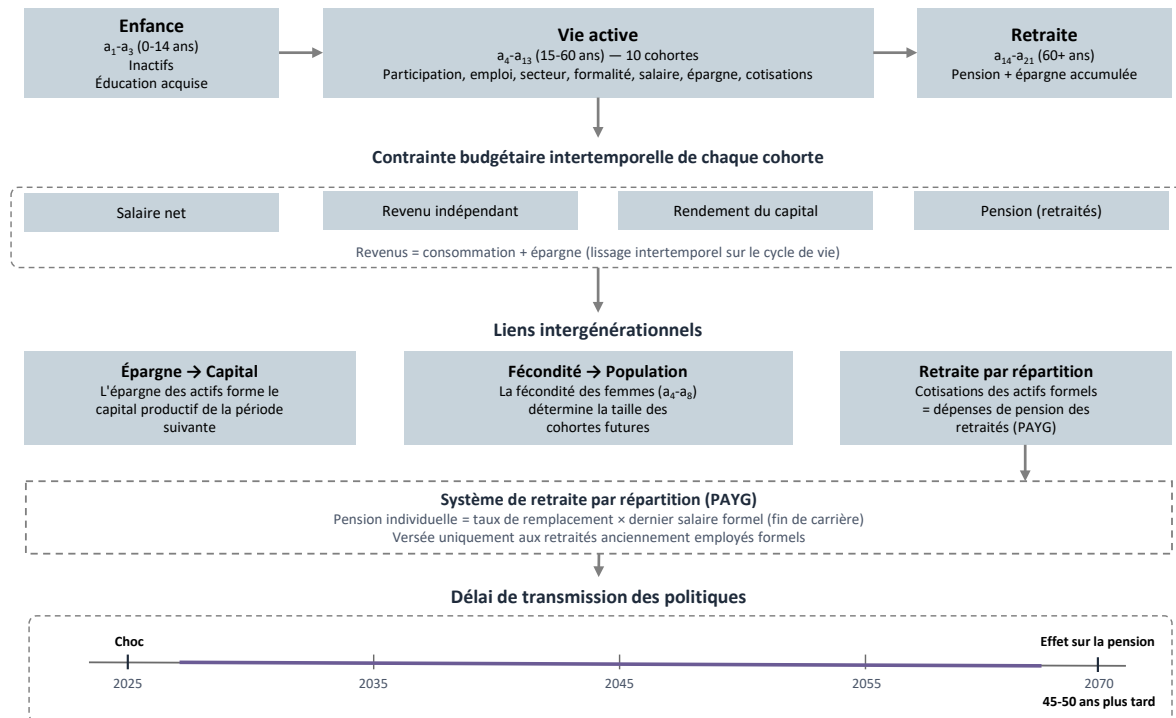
**Enfance**
$a_1$-$a_3$ (0-14 ans)
Inactifs
Éducation acquise

**Vie active**
$a_4$-$a_{13}$ (15-60 ans) — 10 cohortes
Participation, emploi, secteur, formalité, salaire, épargne, cotisations

**Retraite**
$a_{14}$-$a_{21}$ (60+ ans)
Pension + épargne accumulée

**Contrainte budgétaire intertemporelle de chaque cohorte**

Salaire net

Revenu indépendant

Rendement du capital

Pension (retraités)

Revenus = consommation + épargne (lissage intertemporel sur le cycle de vie)

**Liens intergénérationnels**

**Épargne → Capital**
L'épargne des actifs forme le capital productif de la période suivante

**Fécondité → Population**
La fécondité des femmes ($a_4$-$a_8$) détermine la taille des cohortes futures

**Retraite par répartition**
Cotisations des actifs formels = dépenses de pension des retraités (PAYG)

**Système de retraite par répartition (PAYG)**
Pension individuelle = taux de remplacement × dernier salaire formel (fin de carrière)
Versée uniquement aux retraités anciennement employés formels

**Délai de transmission des politiques**

**Choc**
**Effet sur la pension**
2025
2035
2045
2055
2070
**45-50 ans plus tard**